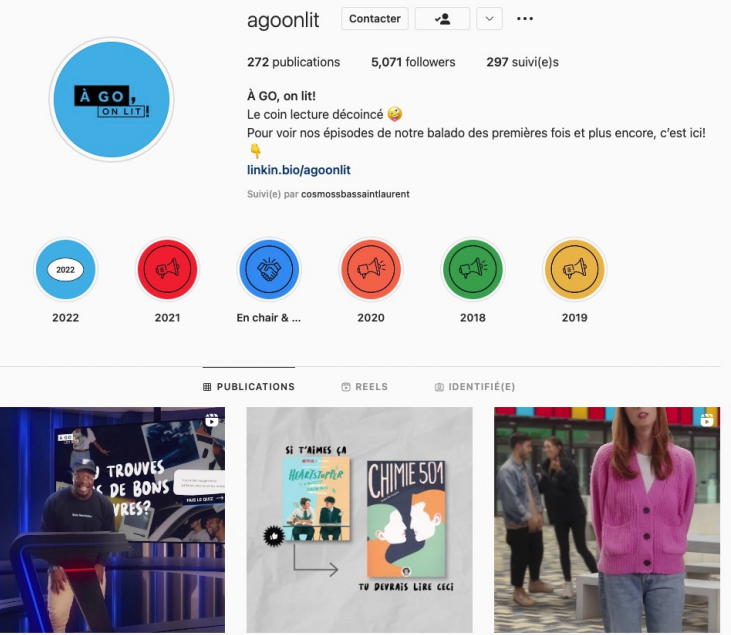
agoonlit Contacter

272 publications 5,071 followers 297 suivi(e)s

À GO, ON LIT!

À GO, on lit!
Le coin lecture décoincé 🤪
Pour voir nos épisodes de notre balado des premières fois et plus encore, c'est ici! 👇
linkin.bio/agoonlit
Suivi(e) par cosmossbassaintlaurent

2022
2022
2021
En chair & ...
2020
2018
2019

PUBLICATIONS REELS IDENTIFIÉ(E)

À GO, ON LIT!
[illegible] TROUVES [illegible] DE BONS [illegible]VRES?
FAIS LE QUIZ

SI T'AIMES ÇA
HEARTSTOPPER
CHIMIE 501
TU DEVRAIS LIRE CECI